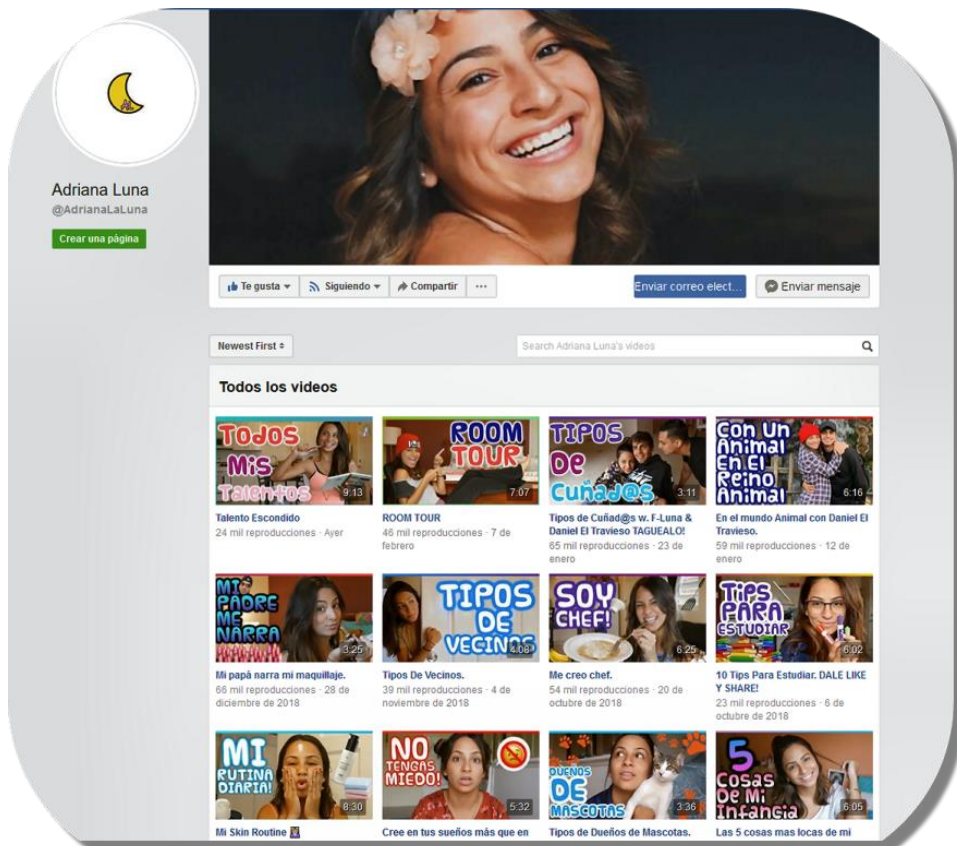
Adriana Luna
@AdrianaLaLuna
Crear una página

Te gusta
Siguiendo
Compartir
...
Enviar correo elect...
Enviar mensaje

Newest First
Search Adriana Luna's videos

Todos los videos

TODOS MIS TALENTOS
9:13
Talento Escondido
24 mil reproducciones · Ayer

ROOM TOUR
7:07
ROOM TOUR
46 mil reproducciones · 7 de febrero

TIPOS DE CUÑAD@S
3:11
Tipos de Cuñad@s w. F-Luna & Daniel El Travieso TAGUEALO!
65 mil reproducciones · 23 de enero

CON UN ANIMAL EN EL REINO ANIMAL
6:16
En el mundo Animal con Daniel El Travieso.
59 mil reproducciones · 12 de enero

MI PADRE ME NARRA
3:25
Mi papá narra mi maquillaje.
66 mil reproducciones · 28 de diciembre de 2018

TIPOS DE VECINOS
4:08
Tipos De Vecinos.
39 mil reproducciones · 4 de noviembre de 2018

SOY CHEF!
6:25
Me creo chef.
54 mil reproducciones · 20 de octubre de 2018

TIPS PARA ESTUDIAR
6:02
10 Tips Para Estudiar. DALE LIKE Y SHARE!
23 mil reproducciones · 6 de octubre de 2018

MI RUTINA DIARIA!
8:30
Mi Skin Routine

NO TENGAS MIEDO!
5:32
Cree en tus sueños más que en

DUEÑOS DE MASCOTAS
3:36
Tipos de Dueños de Mascotas.

5 COSAS DE MI INFANCIA
6:05
Las 5 cosas mas locas de mi